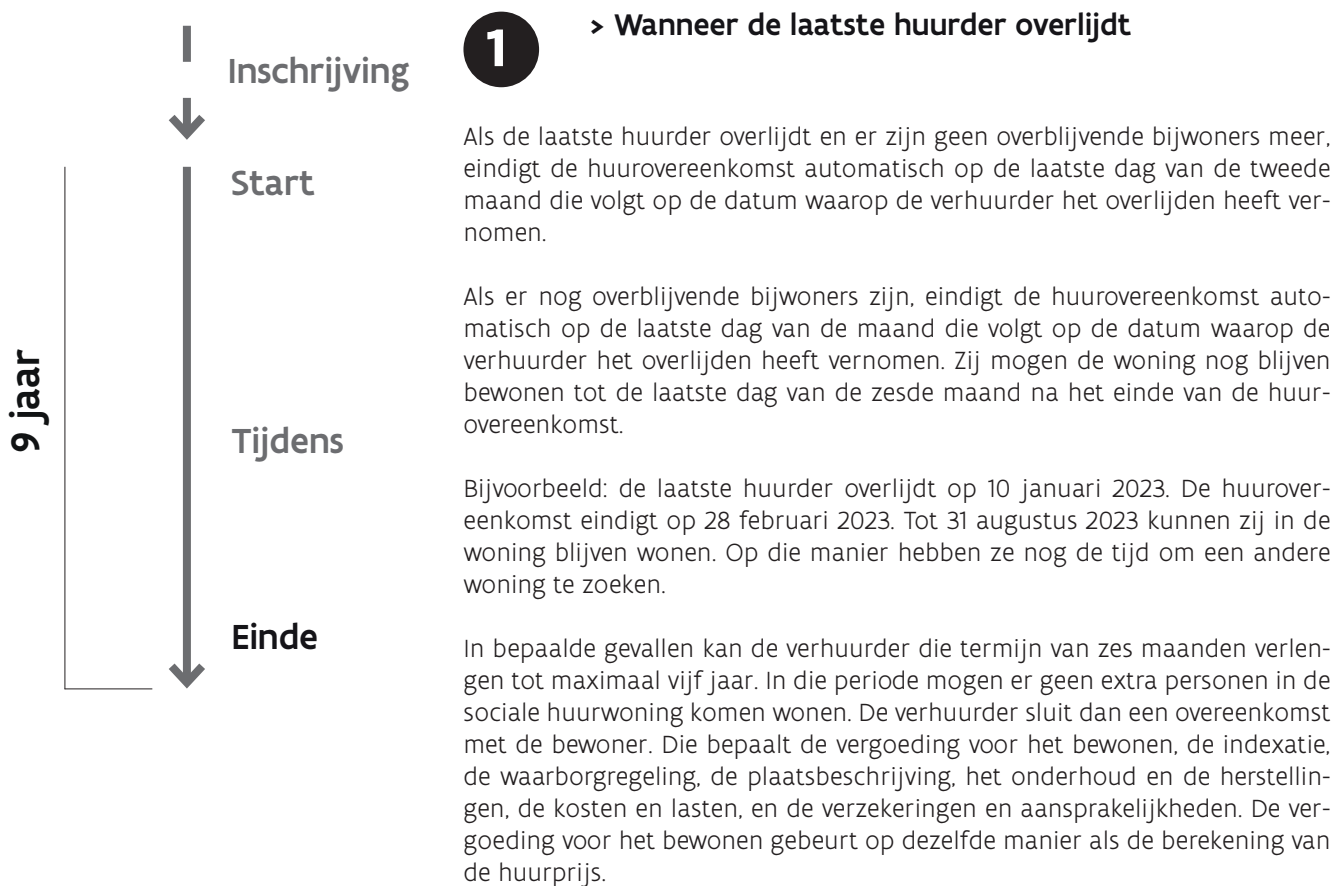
Inschrijving

Start

9 jaar

Tijdens

Einde

1

> Wanneer de laatste huurder overlijdt

Als de laatste huurder overlijdt en er zijn geen overblijvende bijwoners meer, eindigt de huurovereenkomst automatisch op de laatste dag van de tweede maand die volgt op de datum waarop de verhuurder het overlijden heeft vernomen.

Als er nog overblijvende bijwoners zijn, eindigt de huurovereenkomst automatisch op de laatste dag van de maand die volgt op de datum waarop de verhuurder het overlijden heeft vernomen. Zij mogen de woning nog blijven bewonen tot de laatste dag van de zesde maand na het einde van de huurovereenkomst.

Bijvoorbeeld: de laatste huurder overlijdt op 10 januari 2023. De huurovereenkomst eindigt op 28 februari 2023. Tot 31 augustus 2023 kunnen zij in de woning blijven wonen. Op die manier hebben ze nog de tijd om een andere woning te zoeken.

In bepaalde gevallen kan de verhuurder die termijn van zes maanden verlengen tot maximaal vijf jaar. In die periode mogen er geen extra personen in de sociale huurwoning komen wonen. De verhuurder sluit dan een overeenkomst met de bewoner. Die bepaalt de vergoeding voor het bewonen, de indexatie, de waarborgregeling, de plaatsbeschrijving, het onderhoud en de herstellingen, de kosten en lasten, en de verzekeringen en aansprakelijkheden. De vergoeding voor het bewonen gebeurt op dezelfde manier als de berekening van de huurprijs.